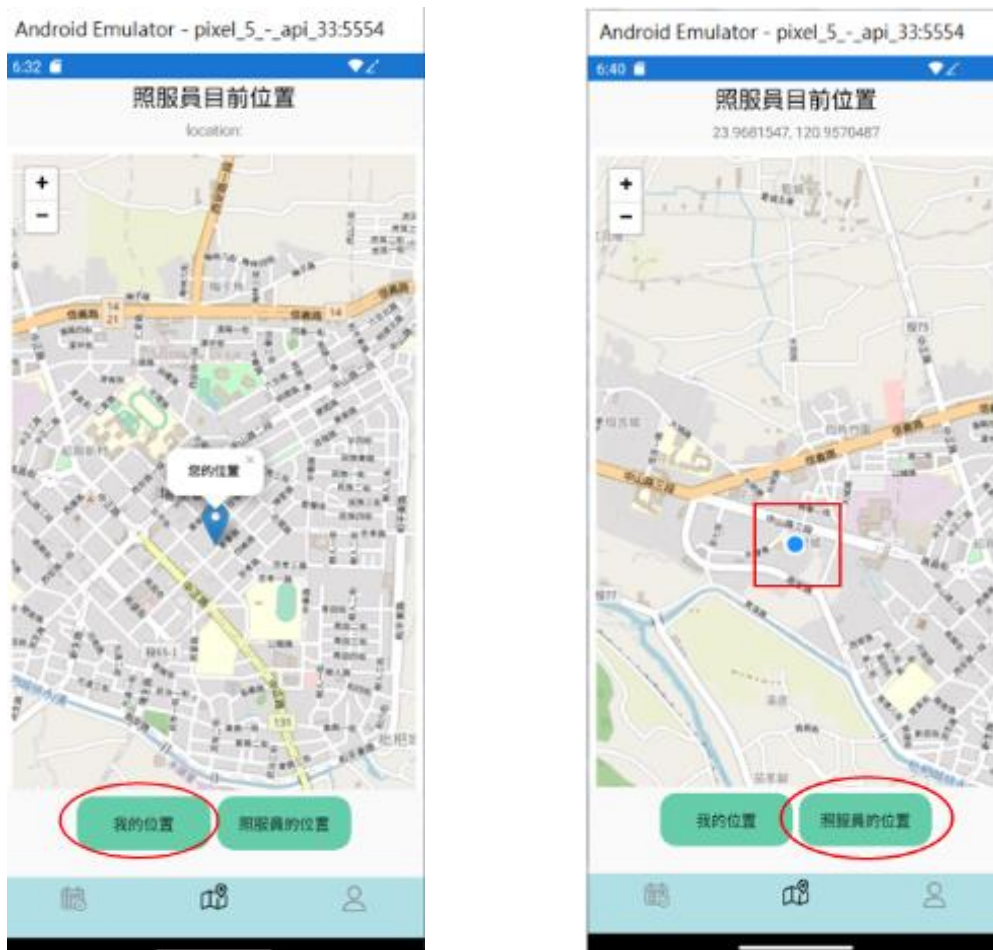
Android Emulator - pixel_5_-_api_33:5554

6:32

照服員目前位置

location:

+

−

您的位置

我的位置

照服員的位置

Android Emulator - pixel_5_-_api_33:5554

6:40

照服員目前位置

23.9681547, 120.9570487

+

−

我的位置

照服員的位置